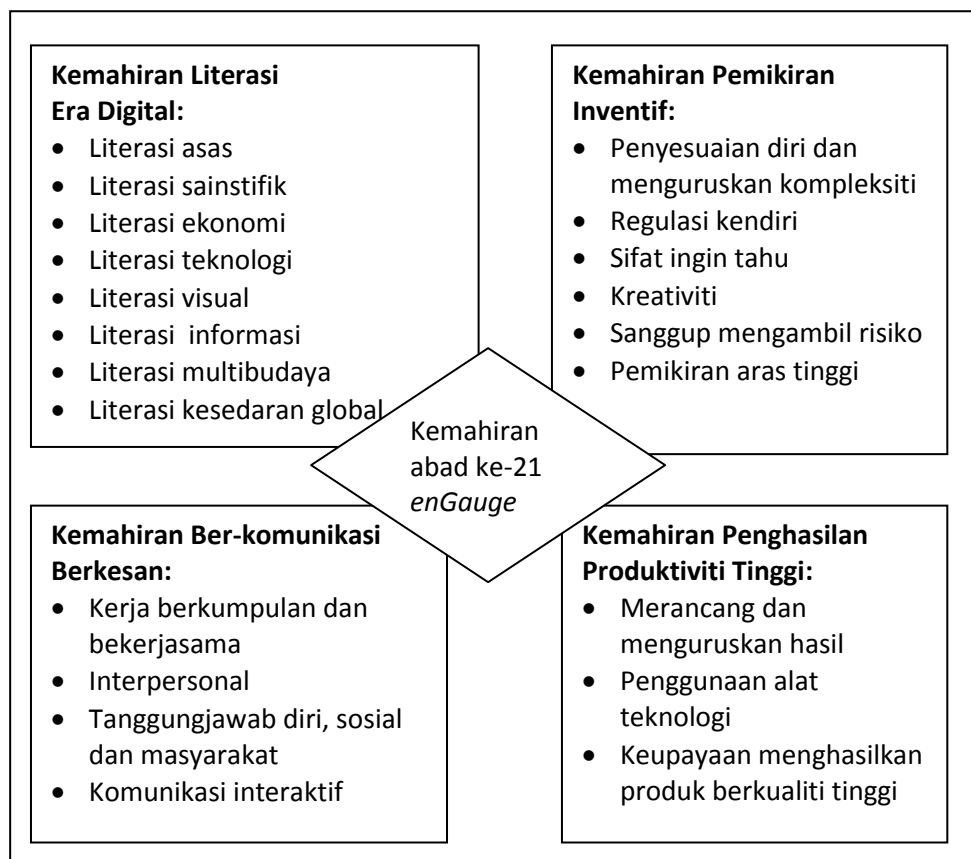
**Kemahiran Literasi Era Digital:**
- Literasi asas
- Literasi sainstifik
- Literasi ekonomi
- Literasi teknologi
- Literasi visual
- Literasi informasi
- Literasi multibudaya
- Literasi kesedaran global

**Kemahiran Pemikiran Inventif:**
- Penyesuaian diri dan menguruskan kompleksiti
- Regulasi kendiri
- Sifat ingin tahu
- Kreativiti
- Sanggup mengambil risiko
- Pemikiran aras tinggi

Kemahiran abad ke-21 *enGauge*

**Kemahiran Ber-komunikasi Berkesan:**
- Kerja berkumpulan dan bekerjasama
- Interpersonal
- Tanggungjawab diri, sosial dan masyarakat
- Komunikasi interaktif

**Kemahiran Penghasilan Produktiviti Tinggi:**
- Merancang dan menguruskan hasil
- Penggunaan alat teknologi
- Keupayaan menghasilkan produk berkualiti tinggi